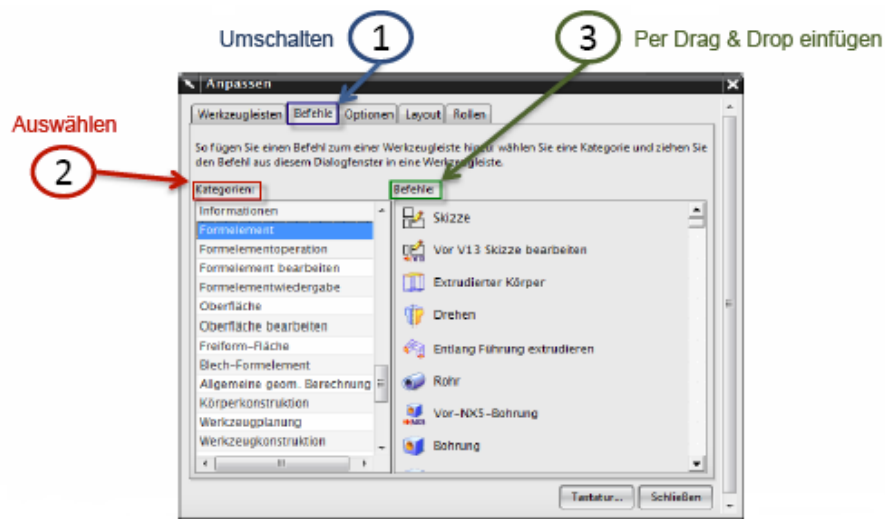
Umschalten
1
3
Per Drag & Drop einfügen
Anpassen
Auswählen
Werkzeugleisten | Befehle | Optionen | Layout | Rollen
So fügen Sie einen Befehl zum einer Werkzeugleiste hinzu: wählen Sie eine Kategorie und ziehen Sie den Befehl aus diesem Dialogfenster in eine Werkzeugleiste.
2
Kategorien:
Befehle:
Informationen
Formelement
Formelementoperation
Formelement bearbeiten
Formelementwiedergabe
Oberfläche
Oberfläche bearbeiten
Freiform-Fläche
Blech-Formelement
Allgemeine geom. Berechnung
Körperkonstruktion
Werkzeugplanung
Werkzeugkonstruktion
Skizze
Vor V13 Skizze bearbeiten
Extrudierter Körper
Drehen
Entlang Führung extrudieren
Rohr
Vor-NX5-Bohrung
Bohrung
Tastatur...
Schließen